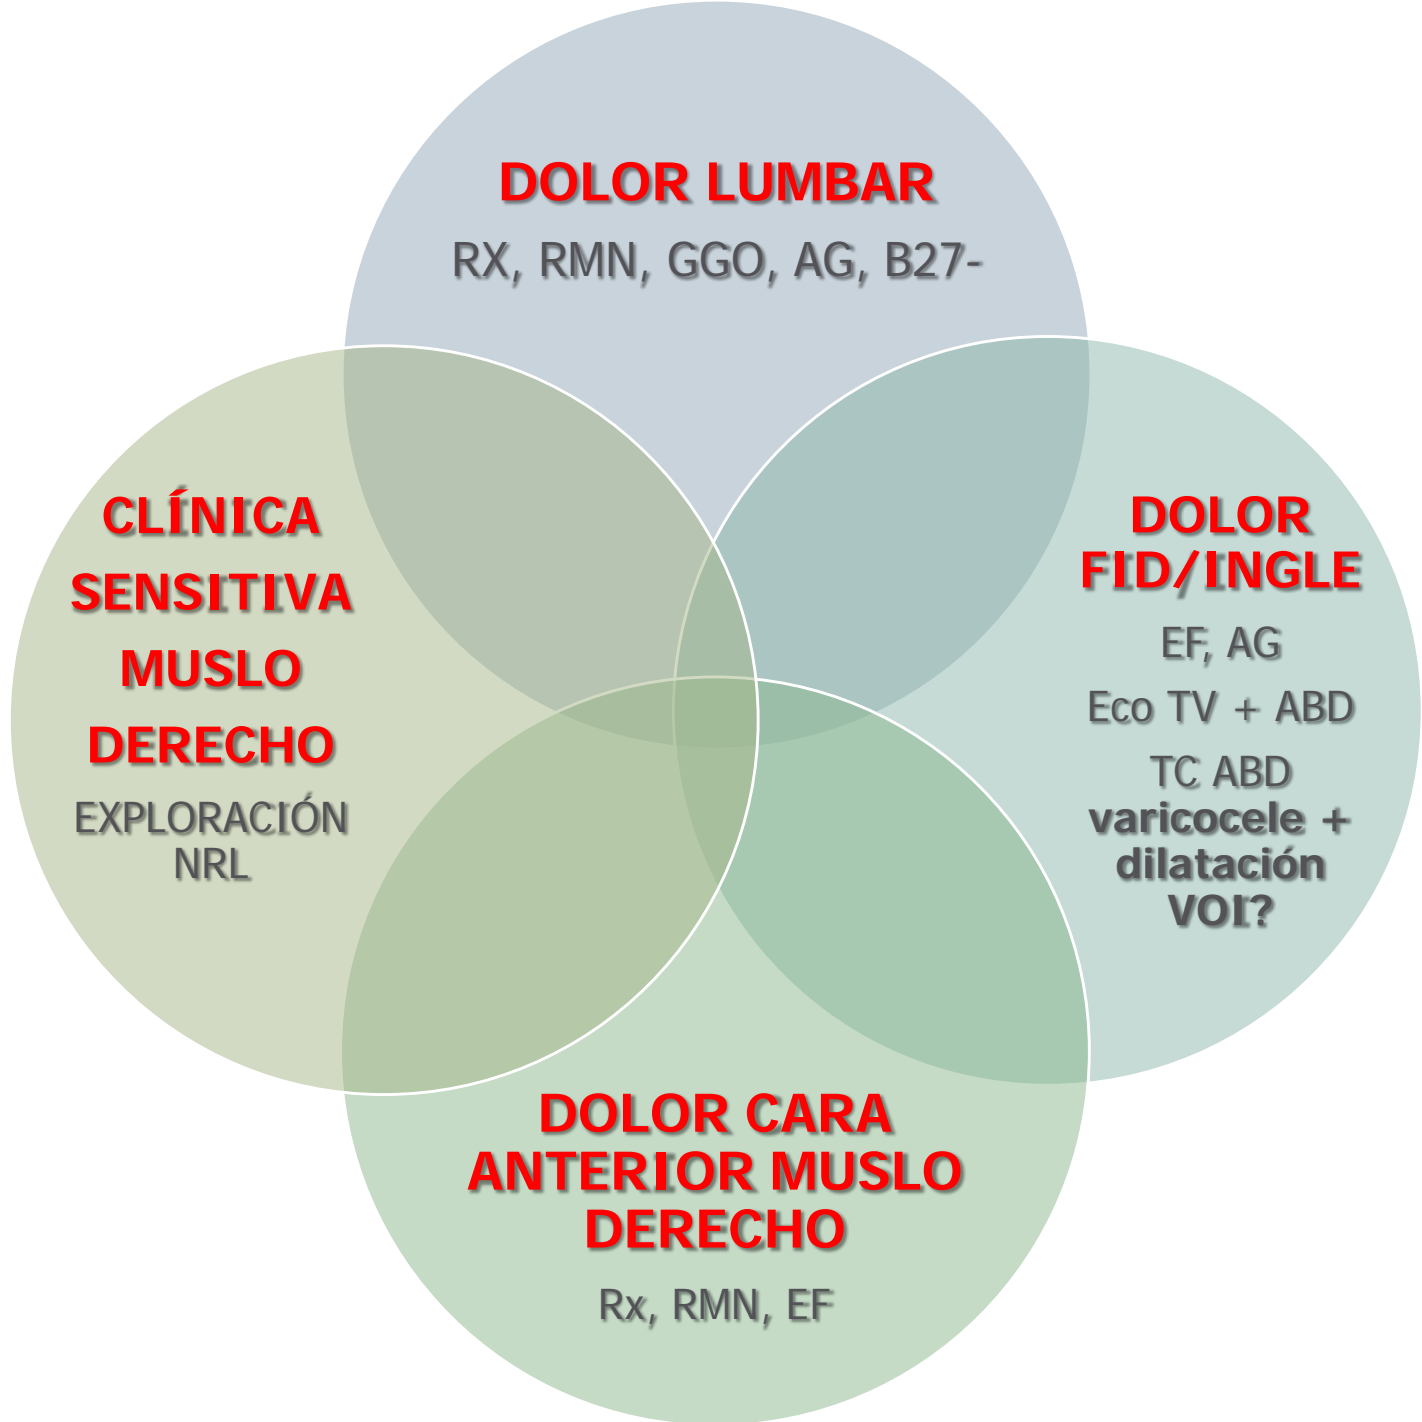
DOLOR LUMBAR
RX, RMN, GGO, AG, B27-

CLÍNICA SENSITIVA MUSLO DERECHO
EXPLORACIÓN NRL

DOLOR FID/INGLE
EF, AG
Eco TV + ABD
TC ABD
varicocele + dilatación VOI?

DOLOR CARA ANTERIOR MUSLO DERECHO
Rx, RMN, EF